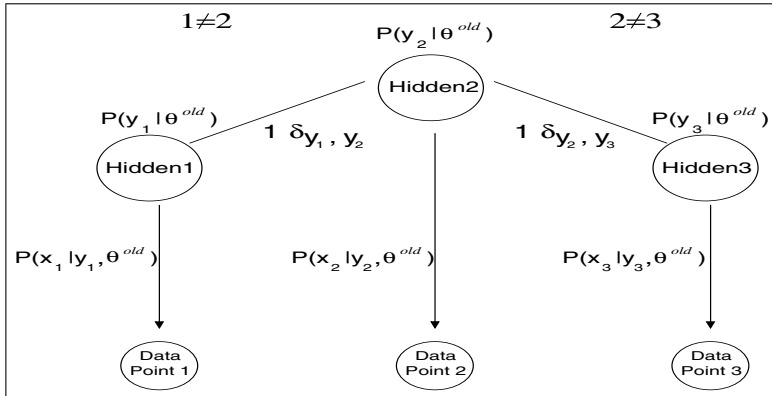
$1 \neq 2$

$P(y_2 | \theta^{old})$

$2 \neq 3$

Hidden2

$P(y_1 | \theta^{old})$

$1 \ \delta y_1, y_2$

$1 \ \delta y_2, y_3$

$P(y_3 | \theta^{old})$

Hidden1

Hidden3

$P(x_1 | y_1, \theta^{old})$

$P(x_2 | y_2, \theta^{old})$

$P(x_3 | y_3, \theta^{old})$

Data Point 1

Data Point 2

Data Point 3